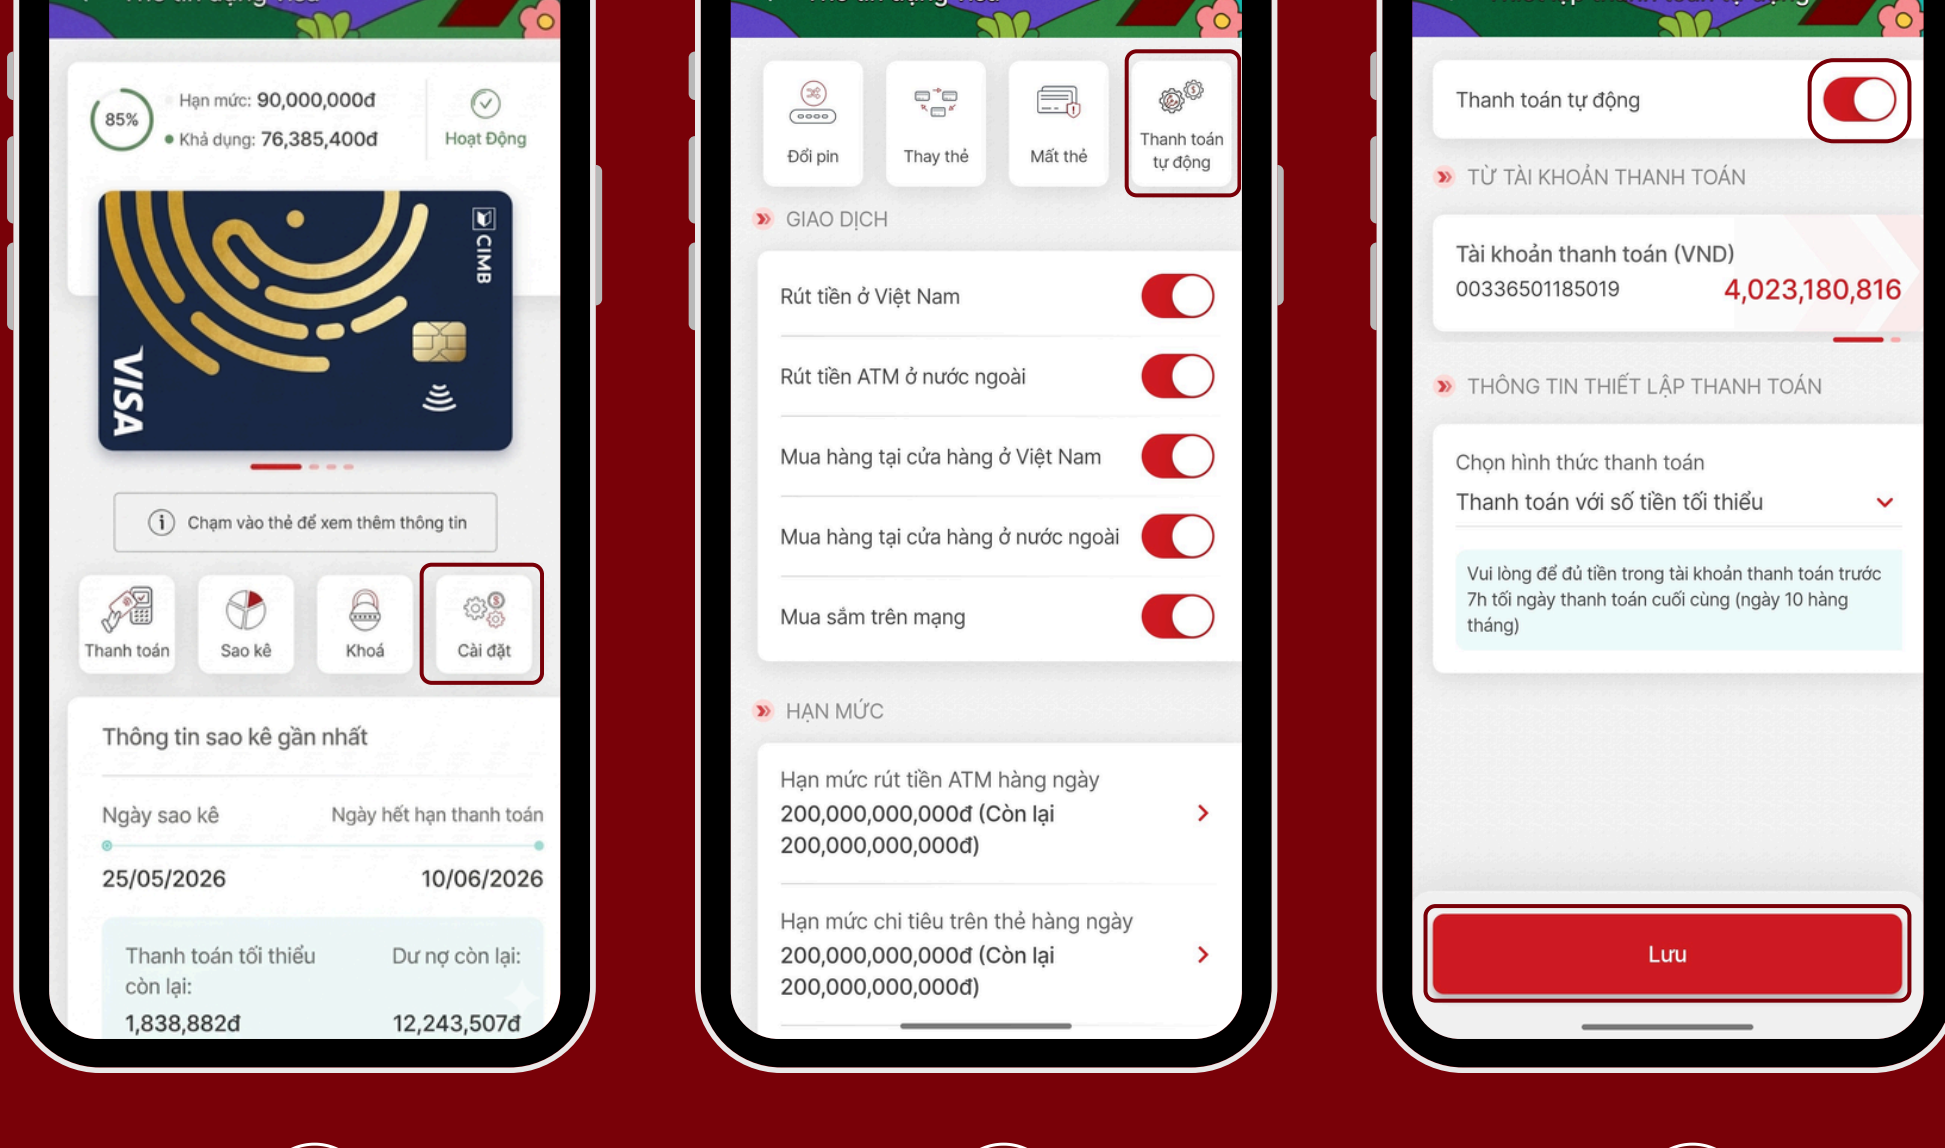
85%

Hạn mức: 90,000,000đ

Khả dụng: 76,385,400đ

Hoạt Động

CIMB

VISA

Chạm vào thẻ để xem thêm thông tin

Thanh toán

Sao kê

Khoá

Cài đặt

Thông tin sao kê gần nhất

Ngày sao kê

Ngày hết hạn thanh toán

25/05/2026

10/06/2026

Thanh toán tối thiểu còn lại:

Dư nợ còn lại:

1,838,882đ

12,243,507đ

Đổi pin

Thay thẻ

Mất thẻ

Thanh toán tự động

GIAO DỊCH

Rút tiền ở Việt Nam

Rút tiền ATM ở nước ngoài

Mua hàng tại cửa hàng ở Việt Nam

Mua hàng tại cửa hàng ở nước ngoài

Mua sắm trên mạng

HẠN MỨC

Hạn mức rút tiền ATM hàng ngày

200,000,000,000đ (Còn lại 200,000,000,000đ)

Hạn mức chi tiêu trên thẻ hàng ngày

200,000,000,000đ (Còn lại 200,000,000,000đ)

Thanh toán tự động

TỪ TÀI KHOẢN THANH TOÁN

Tài khoản thanh toán (VND)

00336501185019

4,023,180,816

THÔNG TIN THIẾT LẬP THANH TOÁN

Chọn hình thức thanh toán

Thanh toán với số tiền tối thiểu

Vui lòng để đủ tiền trong tài khoản thanh toán trước 7h tối ngày thanh toán cuối cùng (ngày 10 hàng tháng)

Lưu